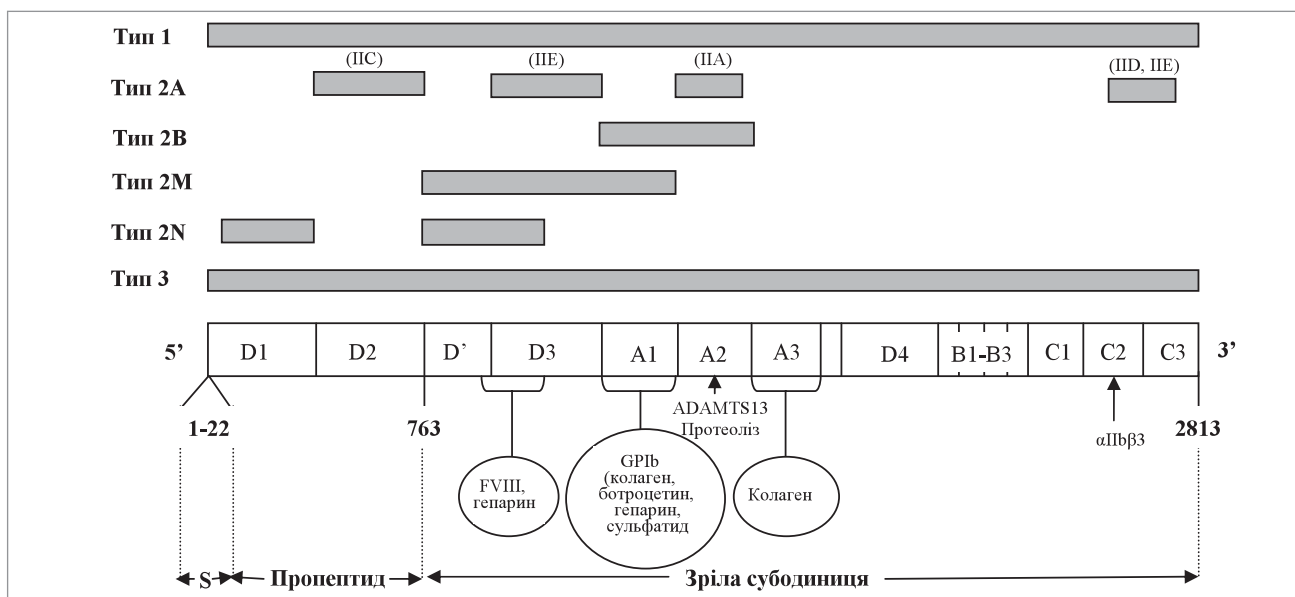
Тип 1
Тип 2A
(IIC)
(IIE)
(IIA)
(IID, IIE)
Тип 2B
Тип 2M
Тип 2N
Тип 3
5'
D1
D2
D'
D3
A1
A2
A3
D4
B1-B3
C1
C2
C3
3'
1-22
763
ADAMTS13
Протеоліз
2813
αIIbβ3
FVIII, гепарин
GPIb (колаген, ботроцетин, гепарин, сульфатид)
Колаген
S
Пропептид
Зріла субодиниця